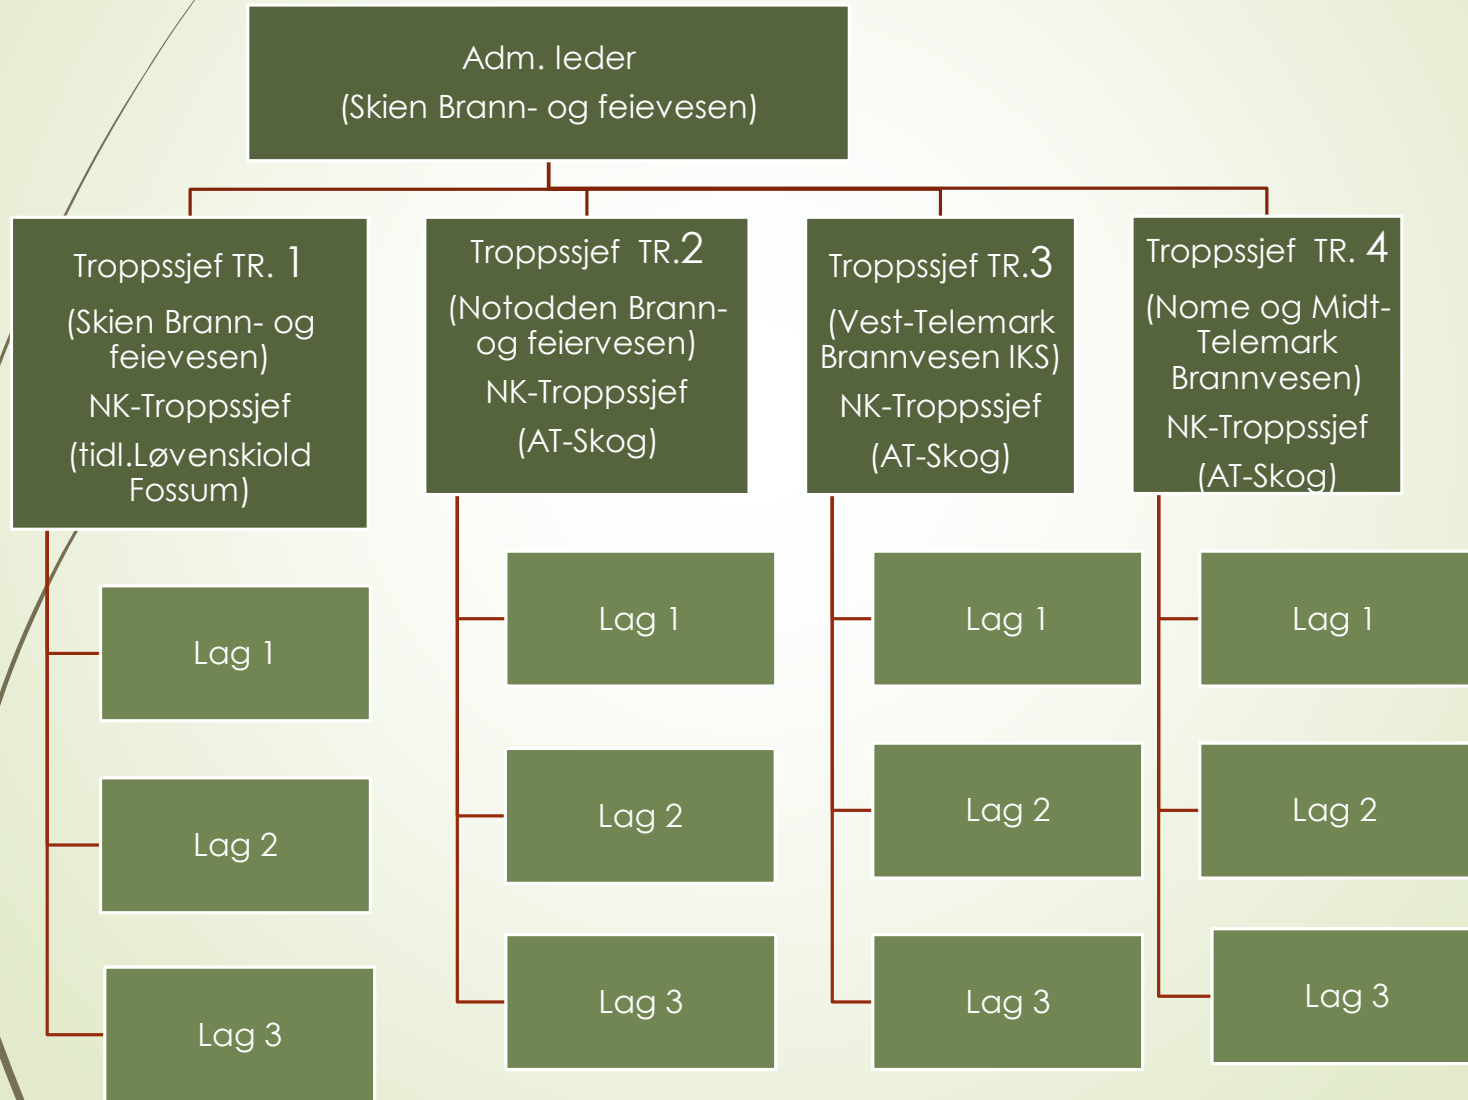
Adm. leder
(Skien Brann- og feievesen)

Troppssjef TR. 1
(Skien Brann- og feievesen)
NK-Troppssjef
(tidl.Løvenskiold Fossum)

Lag 1

Lag 2

Lag 3

Troppssjef TR.2
(Notodden Brann- og feiervesen)
NK-Troppssjef
(AT-Skog)

Lag 1

Lag 2

Lag 3

Troppssjef TR.3
(Vest-Telemark Brannvesen IKS)
NK-Troppssjef
(AT-Skog)

Lag 1

Lag 2

Lag 3

Troppssjef TR. 4
(Nome og Midt-Telemark Brannvesen)
NK-Troppssjef
(AT-Skog)

Lag 1

Lag 2

Lag 3